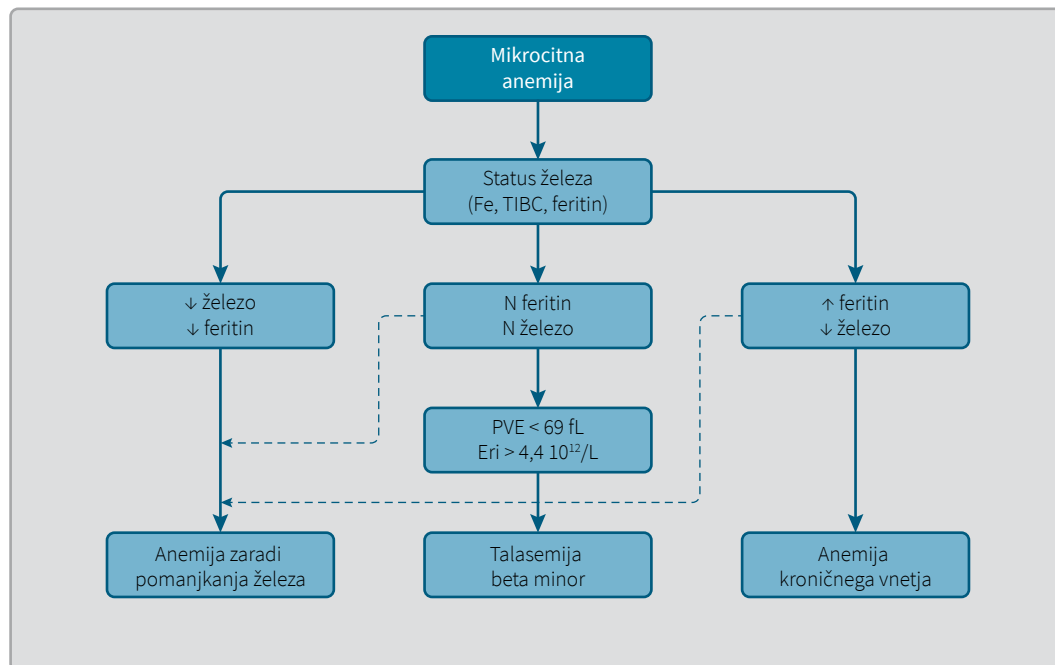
Mikrocitna anemija

Status železa (Fe, TIBC, feritin)

↓ železo
↓ feritin

N feritin
N železo

↑ feritin
↓ železo

PVE < 69 fL
Eri > 4,4 $10^{12}$/L

Anemija zaradi pomanjkanja železa

Talasemija beta minor

Anemija kroničnega vnetja